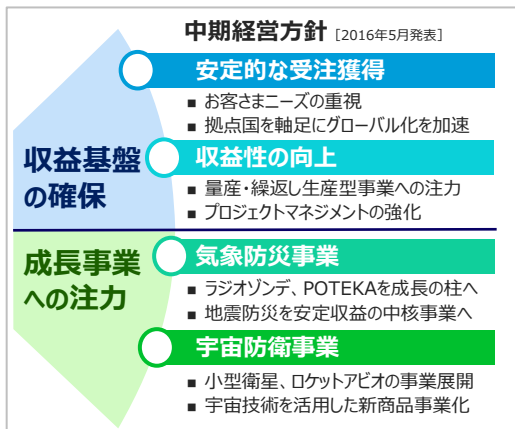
中期経営方針［2016年5月発表］

収益基盤の確保

安定的な受注獲得
■ お客さまニーズの重視
■ 拠点国を軸足にグローバル化を加速

収益性の向上
■ 量産・繰返し生産型事業への注力
■ プロジェクトマネジメントの強化

成長事業への注力

気象防災事業
■ ラジオゾンデ、POTEKAを成長の柱へ
■ 地震防災を安定収益の中核事業へ

宇宙防衛事業
■ 小型衛星、ロケットアビオの事業展開
■ 宇宙技術を活用した新商品事業化